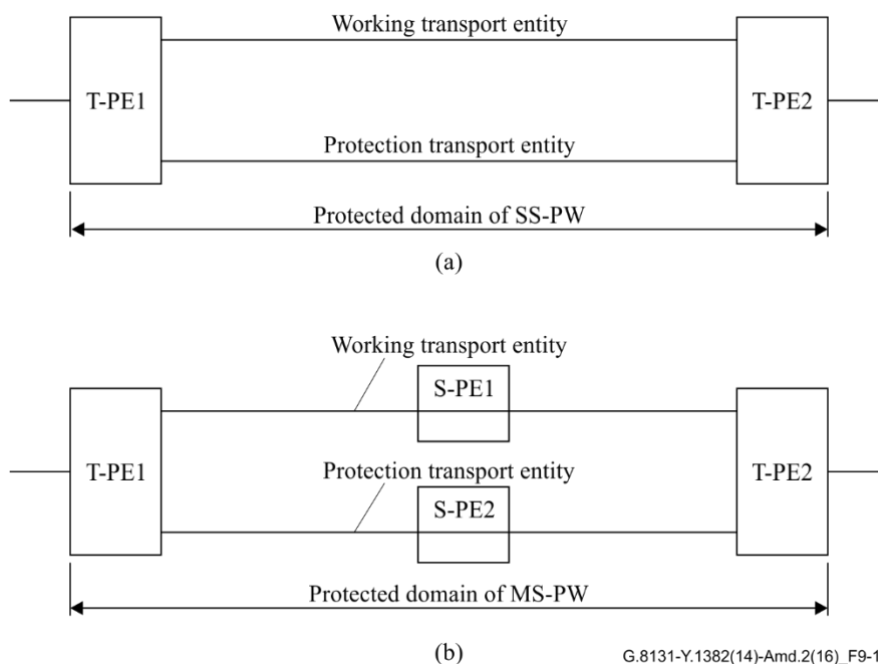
Working transport entity

T-PE1

T-PE2

Protection transport entity

Protected domain of SS-PW

(a)

Working transport entity

S-PE1

T-PE1

T-PE2

Protection transport entity

S-PE2

Protected domain of MS-PW

(b)

G.8131-Y.1382(14)-Amd.2(16)_F9-1